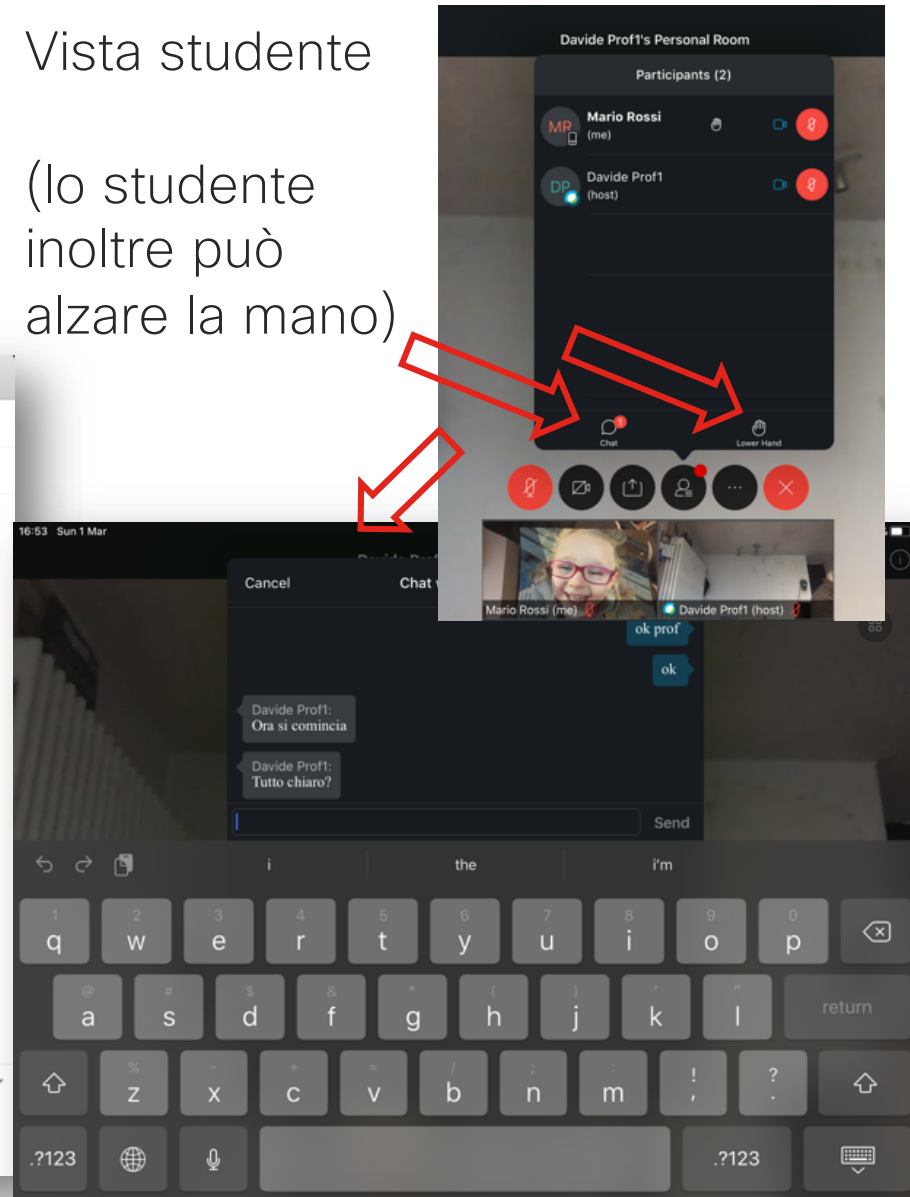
Vista studente

(lo studente inoltre può alzare la mano)

Davide Prof1's Personal Room

Participants (2)

MR Mario Rossi (me)

DP Davide Prof1 (host)

1 Chat

Lower Hand

Mario Rossi (me)

Davide Prof1 (host)

16:53 Sun 1 Mar

Cancel

Chat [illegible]

ok prof

ok

Davide Prof1: Ora si comincia

Davide Prof1: Tutto chiaro?

Send

i

the

i'm

1 q
2 w
3 e
4 r
5 t
6 y
7 u
8 i
9 o
0 p

@ a
# s
$ d
& f
* g
( h
) j
' k
" l
return

% z
- x
+ c
= v
/ b
; n
: m
! ,
? .

.?123
.?123